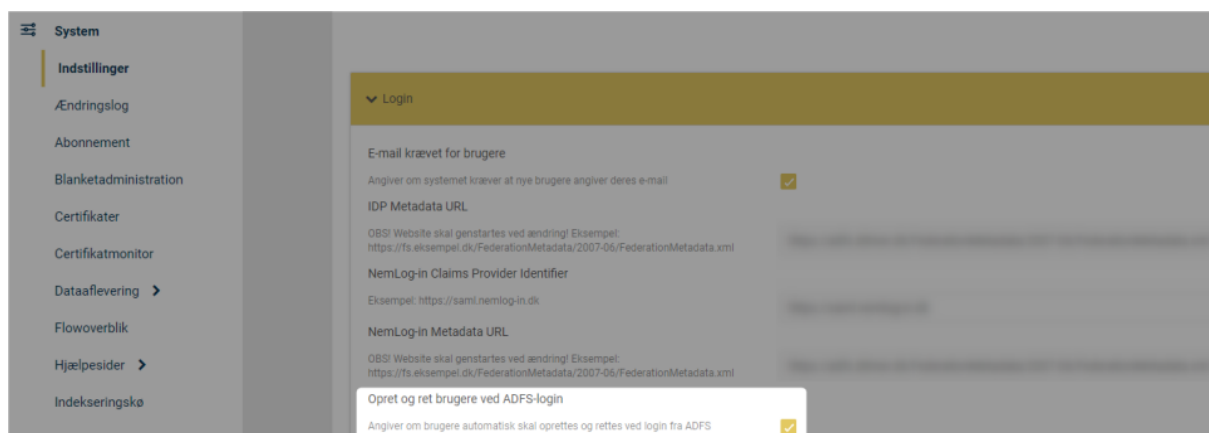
System

Indstillinger

Ændringslog

Abonnement

Blanketadministration

Certifikater

Certifikatmonitor

Dataaflevering

Flowoverblik

Hjælpesider

Indekseringskø

Login

E-mail krævet for brugere

Angiver om systemet kræver at nye brugere angiver deres e-mail

IDP Metadata URL

OBS! Website skal genstartes ved ændring! Eksempel: https://fs.eksempel.dk/FederationMetadata/2007-06/FederationMetadata.xml

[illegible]

NemLog-in Claims Provider Identifier

Eksempel: https://saml.nemlog-in.dk

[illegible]

NemLog-in Metadata URL

OBS! Website skal genstartes ved ændring! Eksempel: https://fs.eksempel.dk/FederationMetadata/2007-06/FederationMetadata.xml

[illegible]

Opret og ret brugere ved ADFS-login

Angiver om brugere automatisk skal oprettes og rettes ved login fra ADFS